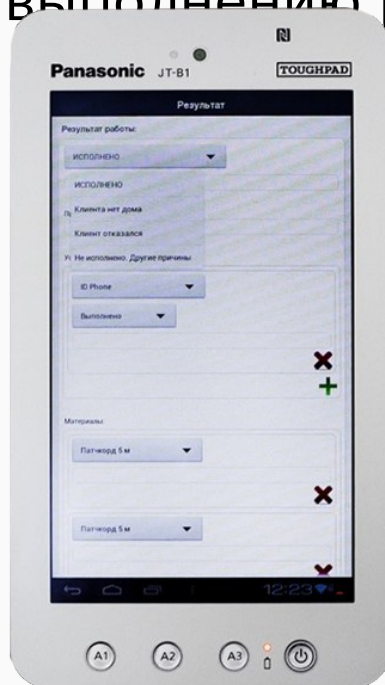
выполнению

Panasonic JT-B1

TOUGHPAD

Результат

Результат работы:

исполнено

исполнено

Клиента нет дома

Клиент отказался

Не исполнено. Другие причины

ID Phone

Выполнено

Материалы

Патчкорд 5 м

Патчкорд 5 м

12:23

A1

A2

A3